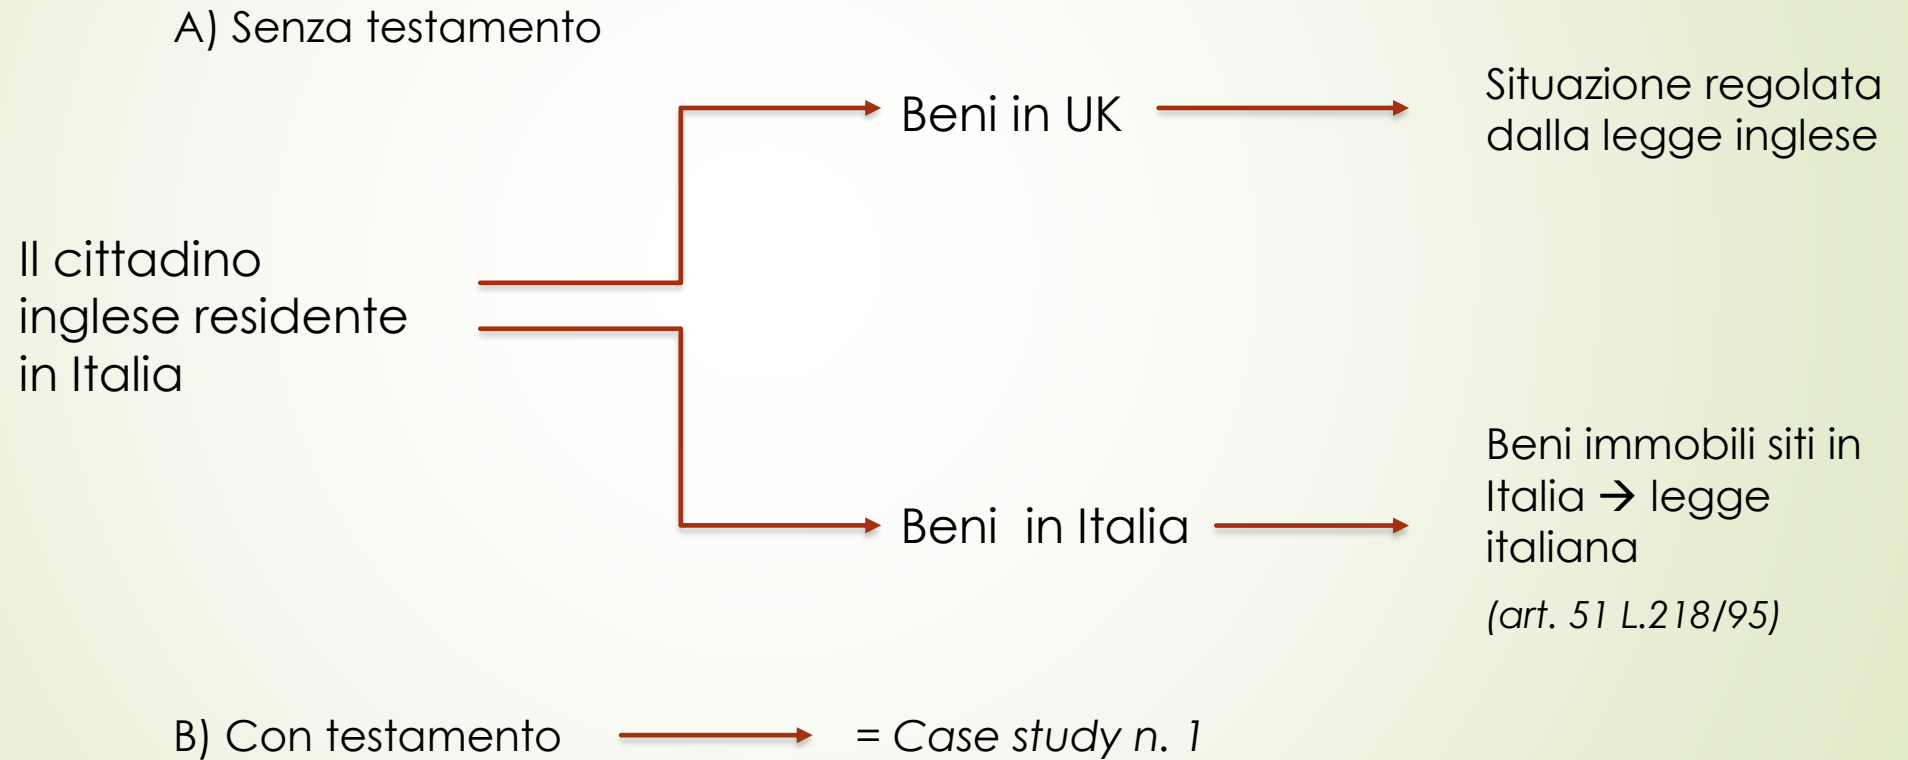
A) Senza testamento

Beni in UK

Situazione regolata dalla legge inglese

Il cittadino inglese residente in Italia

Beni in Italia

Beni immobili siti in Italia → legge italiana

(art. 51 L.218/95)

B) Con testamento

= Case study n. 1